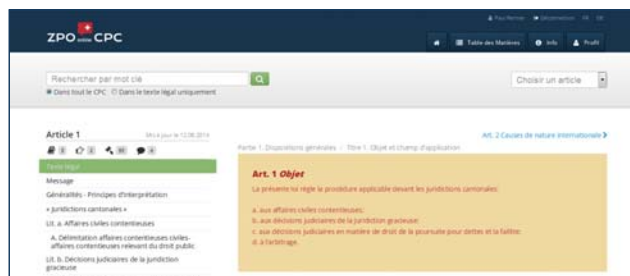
ZPO CPC

Paul Remer Déconnexion FR DE

Table des Matières Info Profil

Rechercher par mot clé

Dans tout le CPC Dans le texte légal uniquement

Choisir un article

Article 1 Mis à jour le 12.06.2014

Texte légal
Message
Généralités - Principes d'interprétation
« Juridictions cantonales »
Lit. a. Affaires civiles contentieuses
A. Délimitation affaires contentieuses civiles-affaires contentieuses relevant du droit public
Lit. b. Décisions judiciaires de la juridiction gracieuse

Partie 1. Dispositions générales : Titre 1. Objet et champ d'application

Art. 2 Causes de nature internationale

Art. 1 Objet

La présente loi règle la procédure applicable devant les juridictions cantonales:

a. aux affaires civiles contentieuses;
b. aux décisions judiciaires de la juridiction gracieuse;
c. aux décisions judiciaires en matière de droit de la poursuite pour dettes et la faillite;
d. à l'arbitrage.